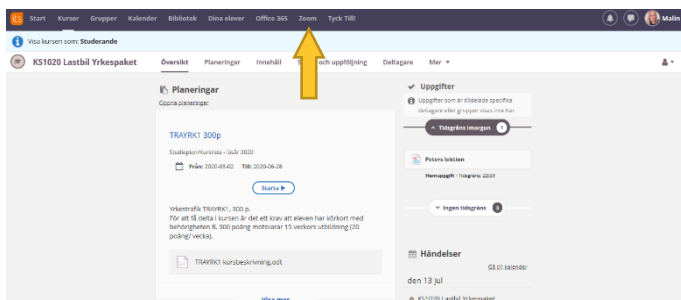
Start Kurser Grupper Kalender Bibliotek Dina elever Office 365 Zoom Tyck Till!

Malin

Visa kursen som: Studerande

KS1020 Lastbil Yrkespaket

Översikt Planeringar Innehåll S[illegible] och uppföljning Deltagare Mer

Planeringar

Öppna planeringar

TRAYRK1 300p

Studieplan/Kurslista - Läsår 2020

Från: 2020-03-02 Till: 2020-06-26

Starta

Yrkestrafik TRAYRK1, 300 p.
För att få delta i kursen är det ett krav att eleven har körkort med behörigheten B. 300 poäng motsvarar 15 veckors utbildning (20 poäng/ vecka).

TRAYRK1 kursbeskrivning.odt

Visa mer

Uppgifter

Uppgifter som är tilldelade specifika deltagare eller grupper visas inte här.

Tidsgräns imorgon 1

Peters lektion

Hemuppgift - Tidsgräns: 22:00

Ingen tidsgräns 3

Händelser

Gå till kalender

den 13 jul

KS1020 Lastbil Yrkespaket